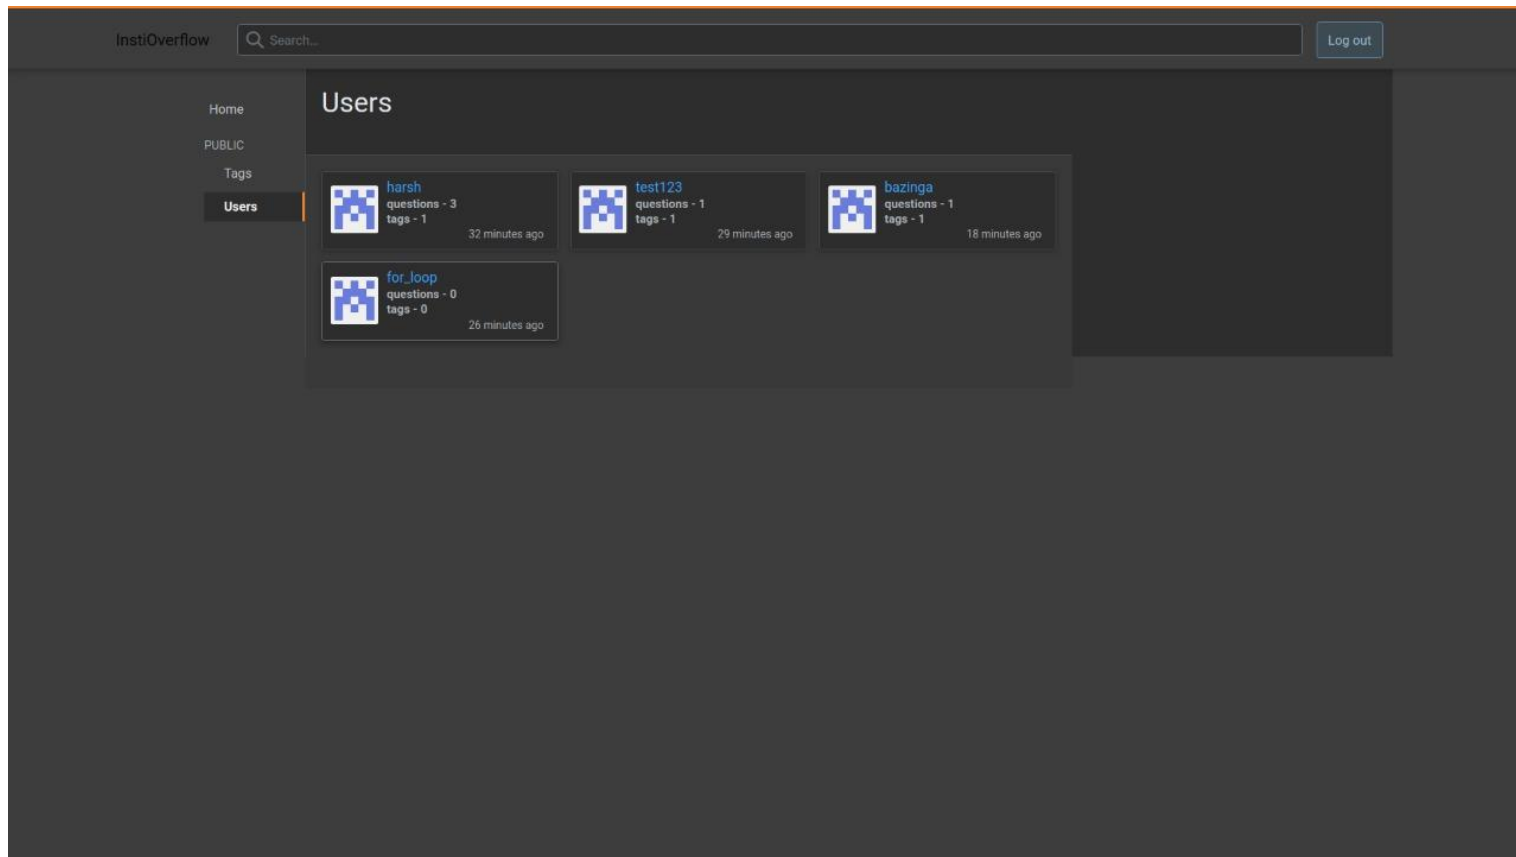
InstiOverflow

Search...

Log out

Home

PUBLIC

Tags

Users

Users

harsh
questions - 3
tags - 1
32 minutes ago

test123
questions - 1
tags - 1
29 minutes ago

bazinga
questions - 1
tags - 1
18 minutes ago

for_loop
questions - 0
tags - 0
26 minutes ago